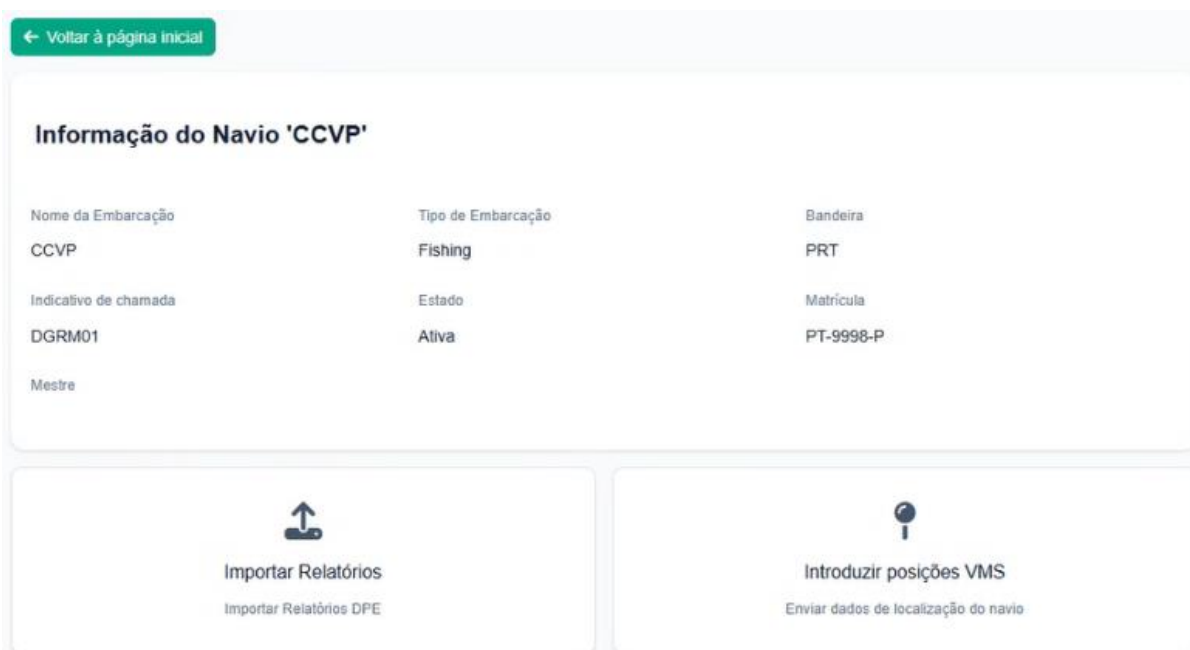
← Voltar à página inicial

Informação do Navio 'CCVP'

Nome da Embarcação
CCVP

Tipo de Embarcação
Fishing

Bandeira
PRT

Indicativo de chamada
DGRM01

Estado
Ativa

Matrícula
PT-9998-P

Mestre

Importar Relatórios
Importar Relatórios DPE

Introduzir posições VMS
Enviar dados de localização do navio